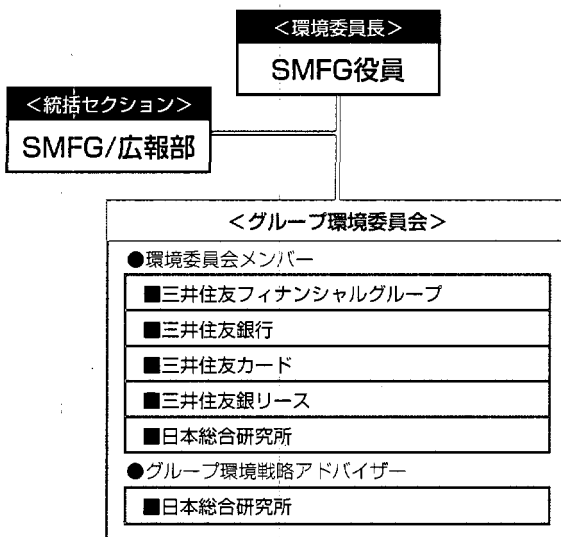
<環境委員長>
SMFG役員

<統括セクション>
SMFG/広報部

<グループ環境委員会>

●環境委員会メンバー

■三井住友フィナンシャルグループ

■三井住友銀行

■三井住友カード

■三井住友銀リース

■日本総合研究所

●グループ環境戦略アドバイザー

■日本総合研究所